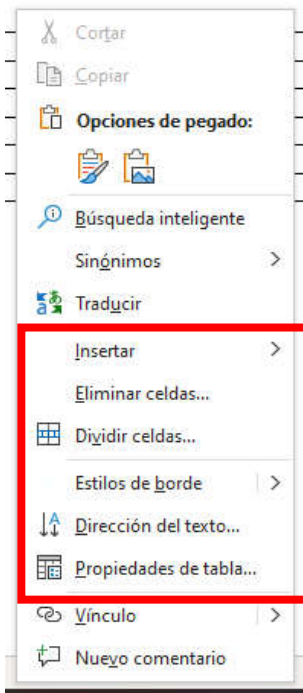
Cortar
Copiar
Opciones de pegado:
Búsqueda inteligente
Sinónimos
Traducir
Insertar
Eliminar celdas...
Dividir celdas...
Estilos de borde
Dirección del texto...
Propiedades de tabla...
Vínculo
Nuevo comentario